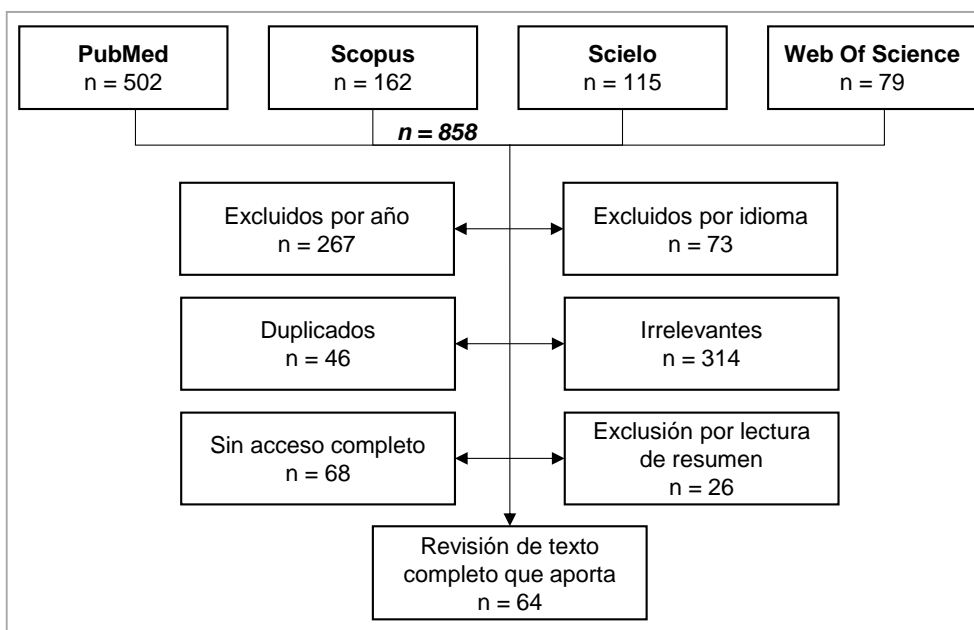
**PubMed**
n = 502

**Scopus**
n = 162

**Scielo**
n = 115

**Web Of Science**
n = 79

***n = 858***

Excluidos por año
n = 267

Excluidos por idioma
n = 73

Duplicados
n = 46

Irrelevantes
n = 314

Sin acceso completo
n = 68

Exclusión por lectura de resumen
n = 26

Revisión de texto completo que aporta
n = 64